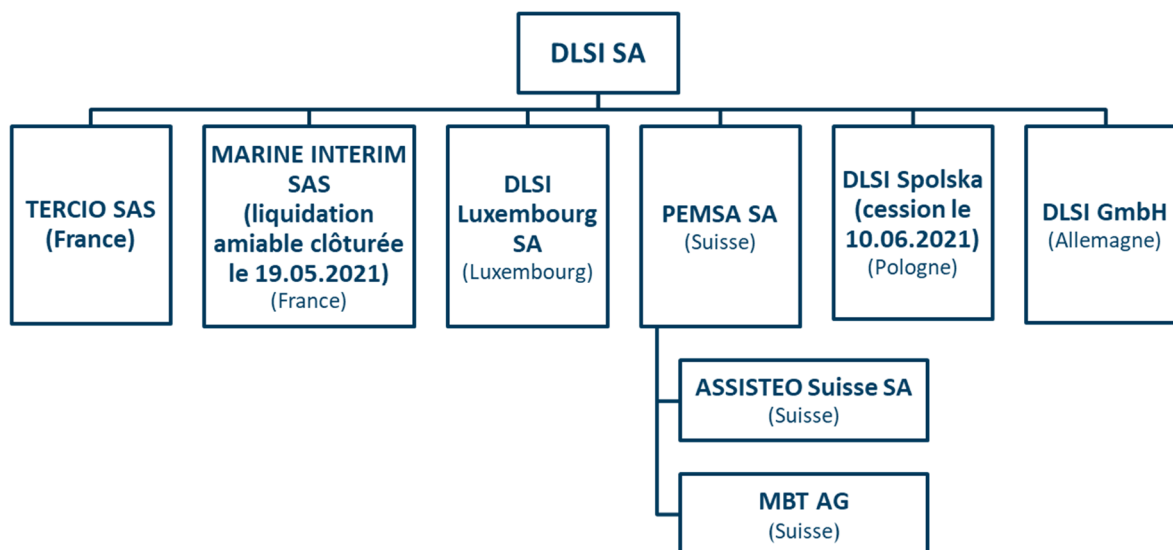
DLSI SA

TERCIO SAS
(France)

MARINE INTERIM SAS
(liquidation amiable clôturée le 19.05.2021)
(France)

DLSI Luxembourg SA
(Luxembourg)

PEMSA SA
(Suisse)

DLSI Spolska
(cession le 10.06.2021)
(Pologne)

DLSI GmbH
(Allemagne)

ASSISTEO Suisse SA
(Suisse)

MBT AG
(Suisse)